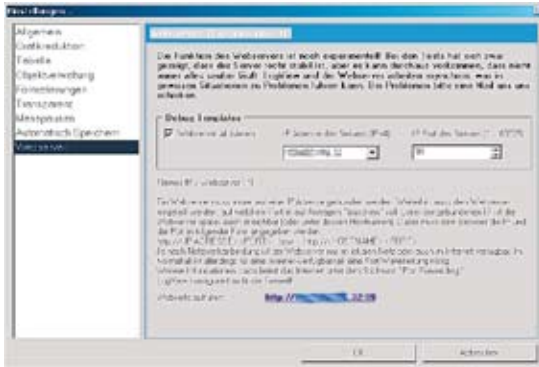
Einstellungen

Allgemein
Grafikreduktion
Tabelle
Objektverwaltung
Formelrechner
Tierzsatz
Messpraxis
Automatisch Speichern
Webserver

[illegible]

Die Funktion des Webservers ist noch experimentell! Bei den Tests hat sich zwar gezeigt, dass der Server recht stabil ist, aber es kann durchaus vorkommen, dass nicht immer alles sauber läuft. Ergänze und der Webserver arbeiten zusammen, was in gewissen Situationen zu Problemen führen kann. Bei Problemen bitte eine Mail an uns schicken.

Debug Templates

Webserver aktivieren

IP-Adresse des Servers (IPv4)

192.168.178.32

IP-Port des Servers (1 - 65535)

80

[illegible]

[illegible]

Webseite auf der: http://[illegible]

OK

Abbrechen